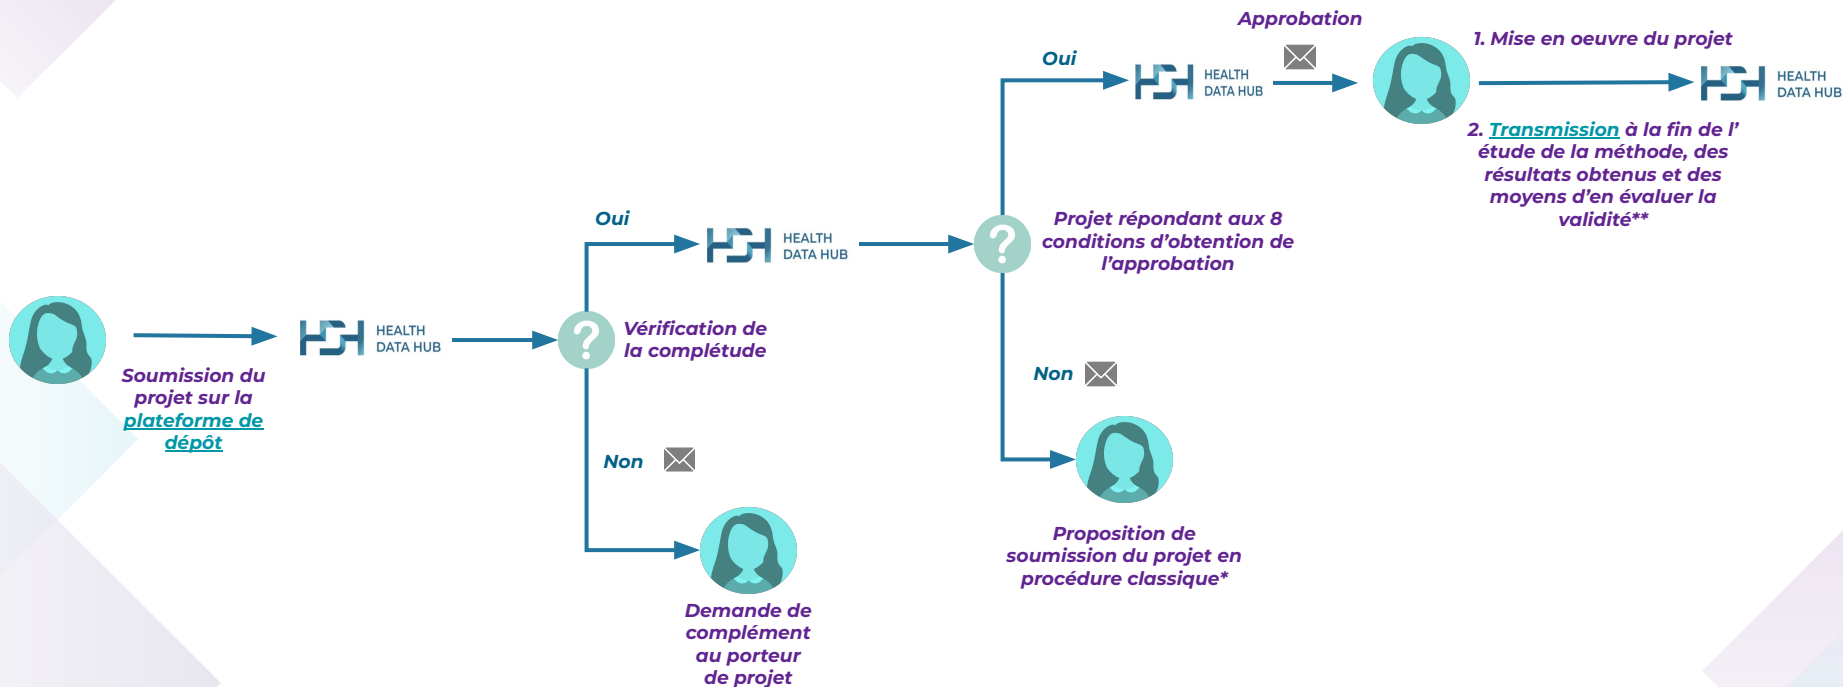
Soumission du projet sur la plateforme de dépôt

HEALTH DATA HUB

Vérification de la complétude

Oui

HEALTH DATA HUB

Non

Demande de complément au porteur de projet

Projet répondant aux 8 conditions d'obtention de l'approbation

Oui

HEALTH DATA HUB

Approbation

Non

Proposition de soumission du projet en procédure classique*

1. Mise en oeuvre du projet

HEALTH DATA HUB

2. Transmission à la fin de l' étude de la méthode, des résultats obtenus et des moyens d'en évaluer la validité**